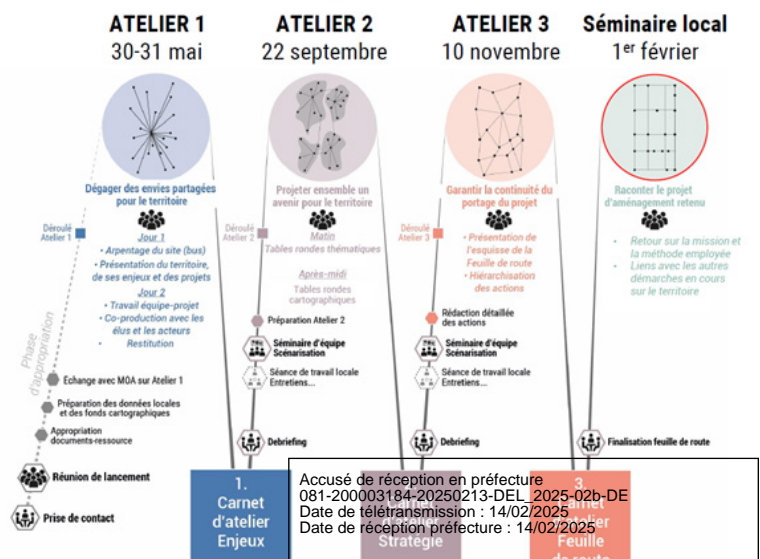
ATELIER 1
30-31 mai

ATELIER 2
22 septembre

ATELIER 3
10 novembre

Séminaire local
1$^{er}$ février

Dégager des envies partagées pour le territoire

Jour 1
• Arpentage du site (bus)
• Présentation du territoire, de ses enjeux et des projets
Jour 2
• Travail équipe-projet
• Co-production avec les élus et les acteurs
Restitution

Projeter ensemble un avenir pour le territoire

Matin
Tables rondes thématiques
Après-midi
Tables rondes cartographiques

Garantir la continuité du portage du projet

• Présentation de l'esquisse de la Feuille de route
• Hiérarchisation des actions

Raconter le projet d'aménagement retenu

• Retour sur la mission et la méthode employée
• Liens avec les autres démarches en cours sur le territoire

Déroulé Atelier 1

Déroulé Atelier 2

Déroulé Atelier 3

Phase d'appropriation

Echange avec MOA sur Atelier 1

Préparation des données locales et des fonds cartographiques

Appropriation documents-ressource

Réunion de lancement

Prise de contact

Préparation Atelier 2

Séminaire d'équipe Scénarisation

Séance de travail locale Entretiens...

Debriefing

Rédaction détaillée des actions

Séminaire d'équipe Scénarisation

Séance de travail locale Entretiens...

Debriefing

Finalisation feuille de route

1. Carnet d'atelier Enjeux

Stratégie

3. Carnet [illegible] Feuille de route

Accusé de réception en préfecture
081-200003184-20250213-DEL_2025-02b-DE
Date de télétransmission : 14/02/2025
Date de réception préfecture : 14/02/2025